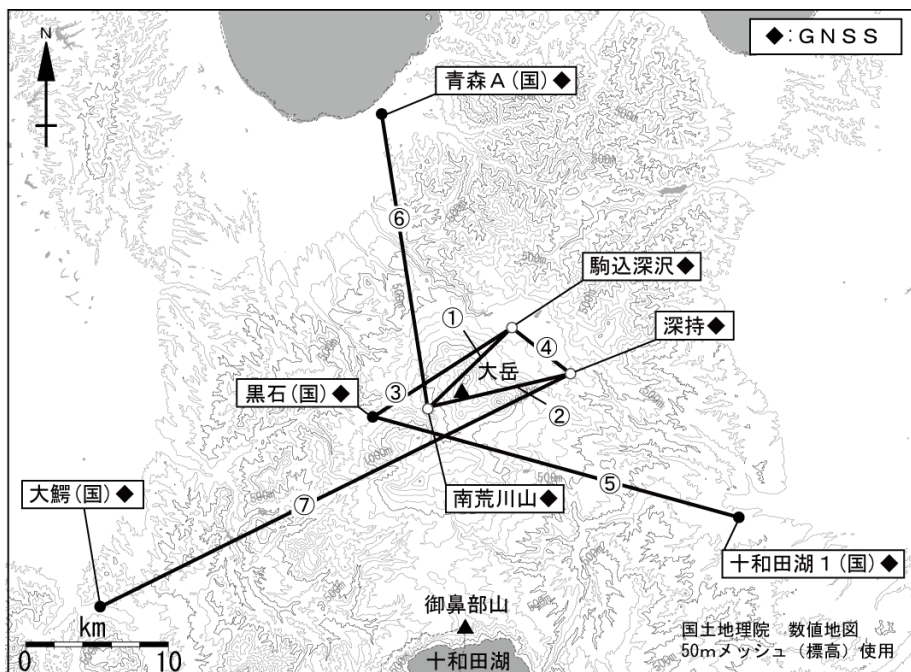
N

◆:GNSS

青森A(国)◆

⑥

駒込深沢◆

①

深持◆

④

大岳

③

②

黒石(国)◆

南荒川山◆

⑤

大鰐(国)◆

⑦

十和田湖1(国)◆

御鼻部山

km

0 10

十和田湖

国土地理院 数値地図 50mメッシュ(標高)使用

500m

500m

500m

500m

1000m

500m

500m

500m

500m

500m